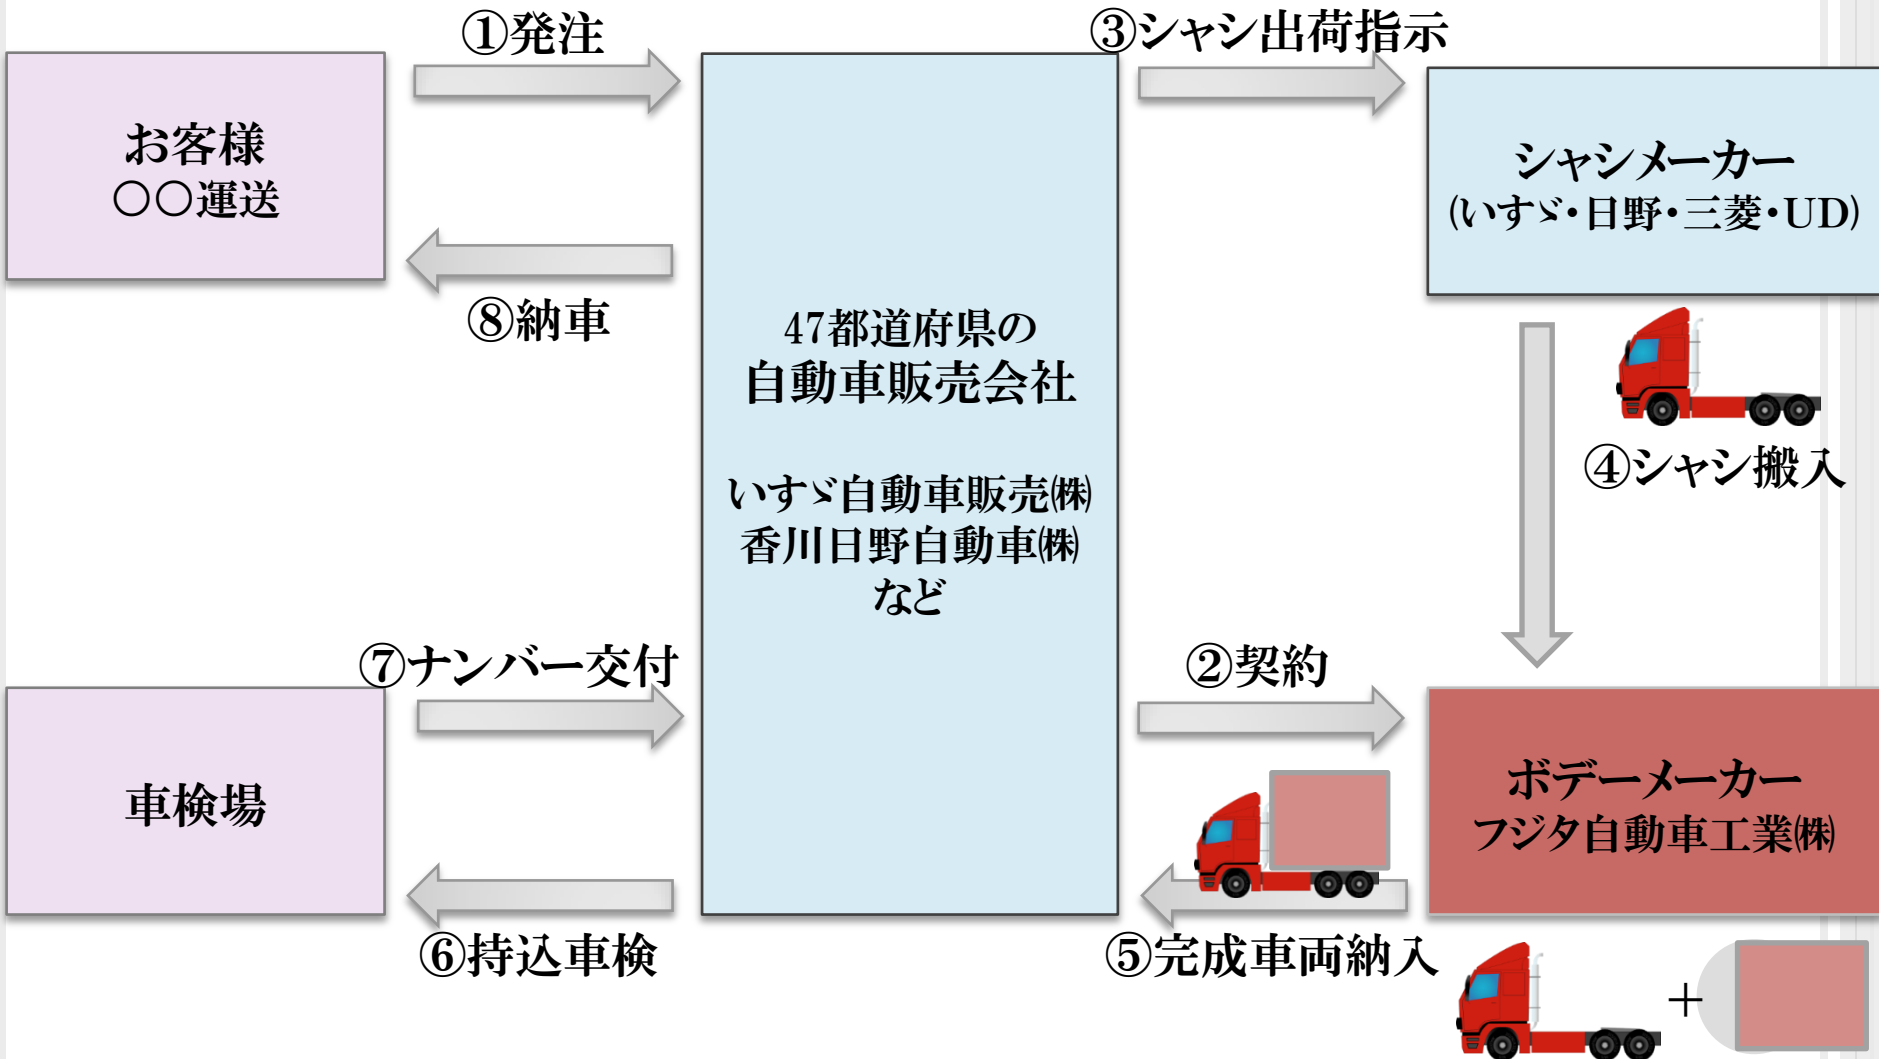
①発注

③シャシ出荷指示

お客様
○○運送

シャシメーカー
(いすゞ・日野・三菱・UD)

⑧納車

47都道府県の
自動車販売会社

いすゞ自動車販売㈱
香川日野自動車㈱
など

④シャシ搬入

⑦ナンバー交付

②契約

車検場

ボデーメーカー
フジタ自動車工業㈱

⑥持込車検

⑤完成車両納入

+